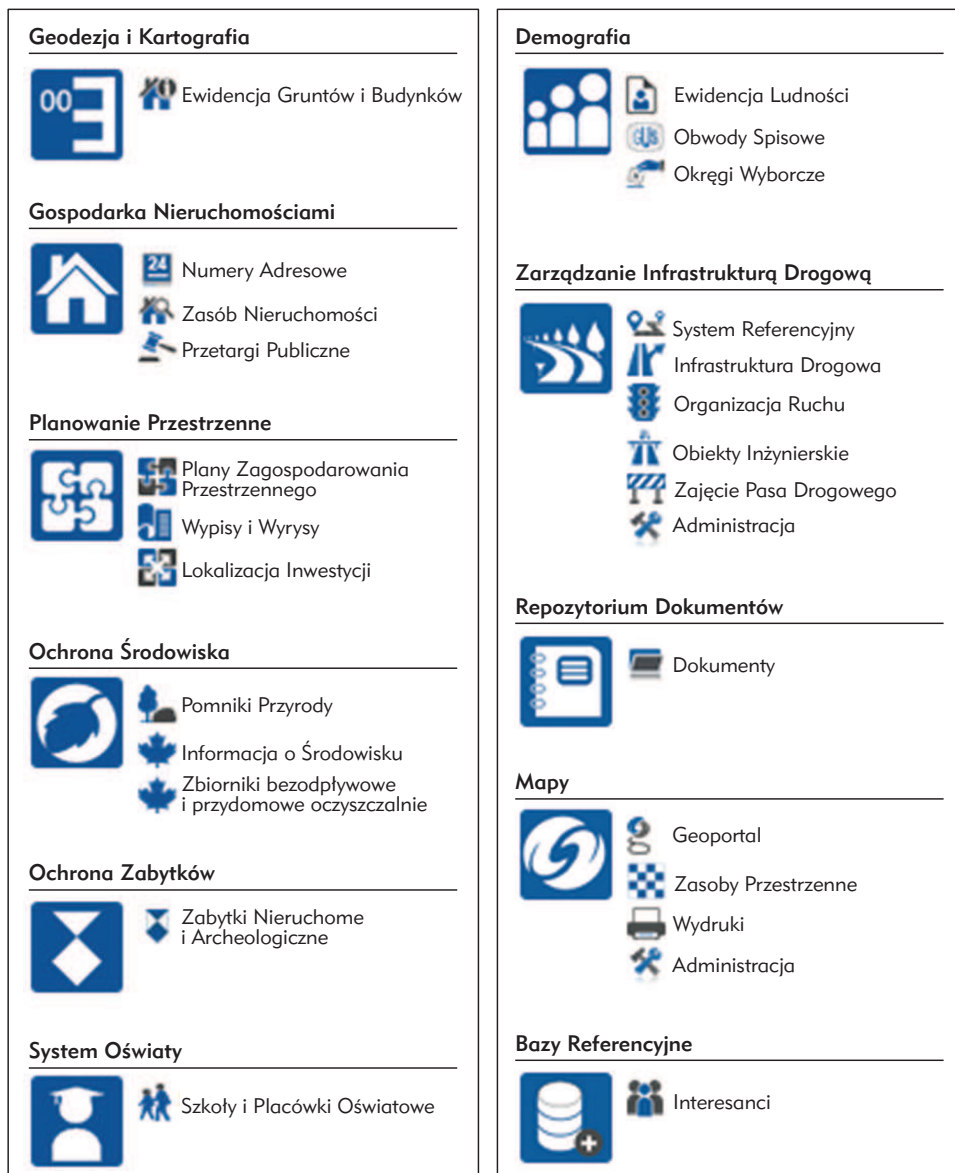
Geodezja i Kartografia

00

Ewidencja Gruntów i Budynków

Gospodarka Nieruchomościami

24 Numery Adresowe

Zasób Nieruchomości

Przetargi Publiczne

Planowanie Przestrzenne

Plany Zagospodarowania Przestrzennego

Wypisy i Wyrysy

Lokalizacja Inwestycji

Ochrona Środowiska

Pomniki Przyrody

Informacja o Środowisku

Zbiorniki bezodpływowe i przydomowe oczyszczalnie

Ochrona Zabytków

Zabytki Nieruchome i Archeologiczne

System Oświaty

Szkoły i Placówki Oświatowe

Demografia

Ewidencja Ludności

Obwody Spisowe

Okręgi Wyborcze

Zarządzanie Infrastrukturą Drogową

System Referencyjny

Infrastruktura Drogowa

Organizacja Ruchu

Obiekty Inżynierskie

Zajęcie Pasa Drogowego

Administracja

Repozytorium Dokumentów

Dokumenty

Mapy

Geoportal

Zasoby Przestrzenne

Wydruki

Administracja

Bazy Referencyjne

Interesanci